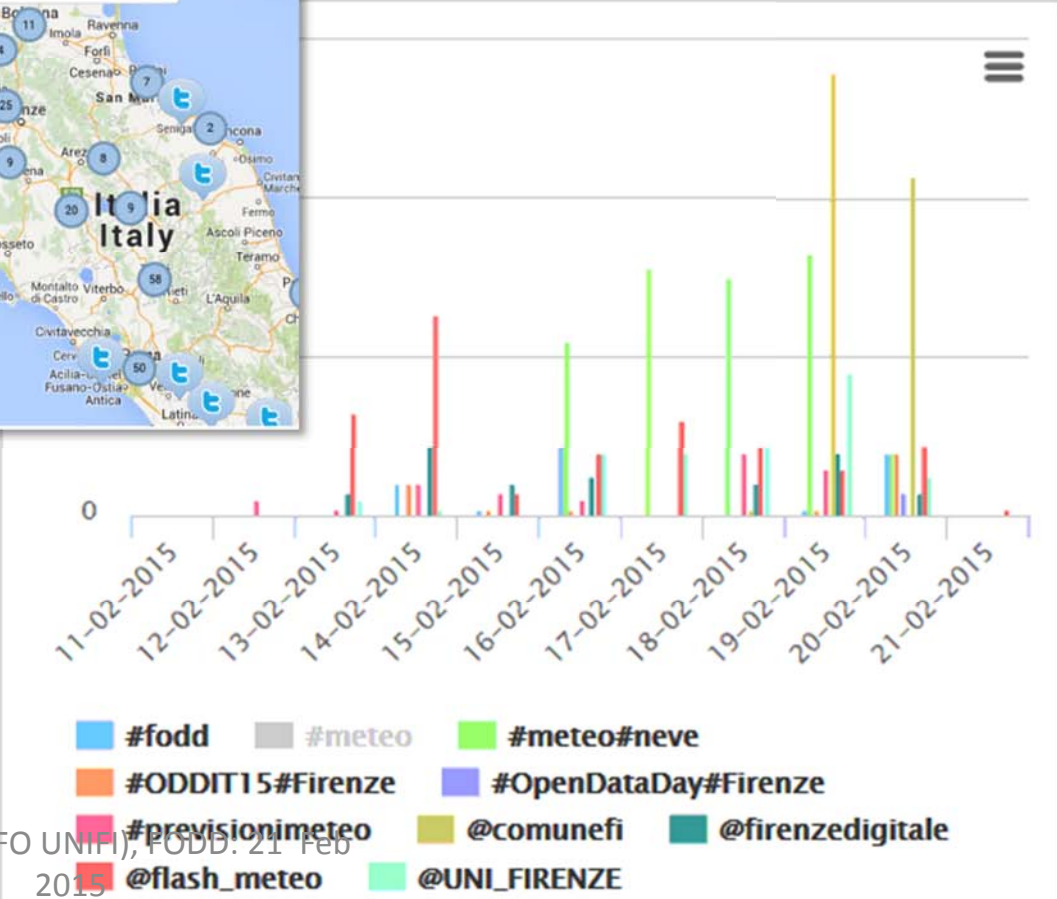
Bologna 11 Imola Ravenna Forlì Cesena San Marino 7 Senigallia Ancona 2 Osimo Civitanova Marche 25 Firenze Arezzo 8 Siena 9 20 Italia Italy 9 Fermo Ascoli Piceno Grosseto Teramo 58 Montalto di Castro Viterbo Rieti L'Aquila Civitavecchia Cerveteri 50 Acilia-Castel Fusano-Ostia Antica Latina

0

11-02-2015
12-02-2015
13-02-2015
14-02-2015
15-02-2015
16-02-2015
17-02-2015
18-02-2015
19-02-2015
20-02-2015
21-02-2015

#fodd
#meteo
#meteo#neve
#ODDIT15#Firenze
#OpenDataDay#Firenze
#previsionimeteo
@comunefi
@firenzedigitale
@flash_meteo
@UNI_FIRENZE

FO UNIFI), FODD: 21 Feb 2015